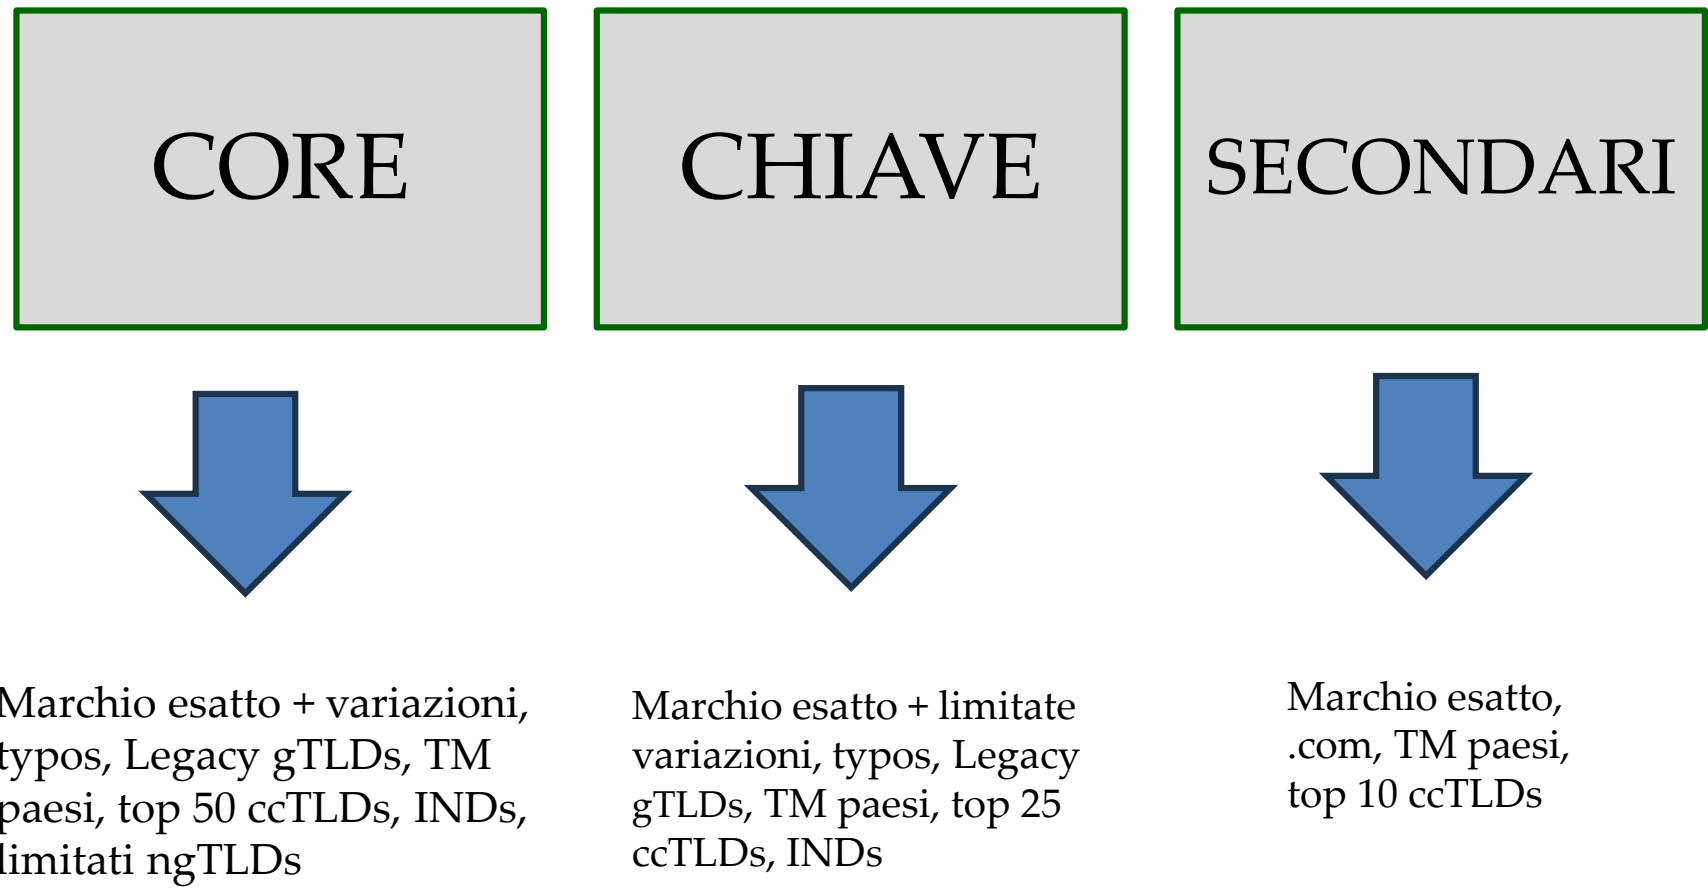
CORE

CHIAVE

SECONDARI

Marchio esatto + variazioni, typos, Legacy gTLDs, TM paesi, top 50 ccTLDs, INDs, limitati ngTLDs

Marchio esatto + limitate variazioni, typos, Legacy gTLDs, TM paesi, top 25 ccTLDs, INDs

Marchio esatto, .com, TM paesi, top 10 ccTLDs